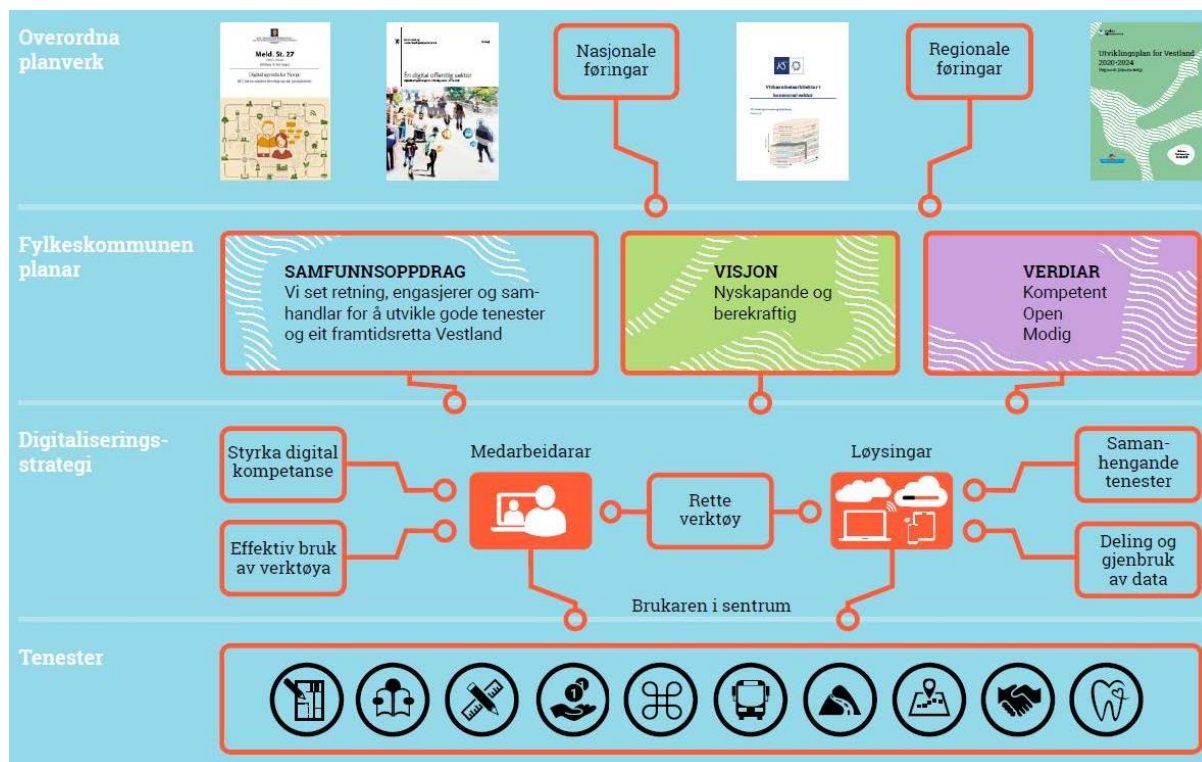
Overordna planverk

Meld. St. 27
Digital agenda for Norge

Éi digital offentlig sektor

Nasjonale føringar

Regionale føringar

Utviklingsplan for Vestland 2020-2024

Fylkeskommunen planar

SAMFUNNSOPPDRAG
Vi set retning, engasjerer og samhandlar for å utvikle gode tenester og eit framtidsretta Vestland

VISJON
Nyskapande og berekraftig

VERDIAR
Kompetent
Open
Modig

Digitaliseringsstrategi

Styrka digital kompetanse

Effektiv bruk av verktøya

Medarbeidarar

Rette verktøy

Løysingar

Samanhengande tenester

Deling og gjenbruk av data

Brukaren i sentrum

Tenester